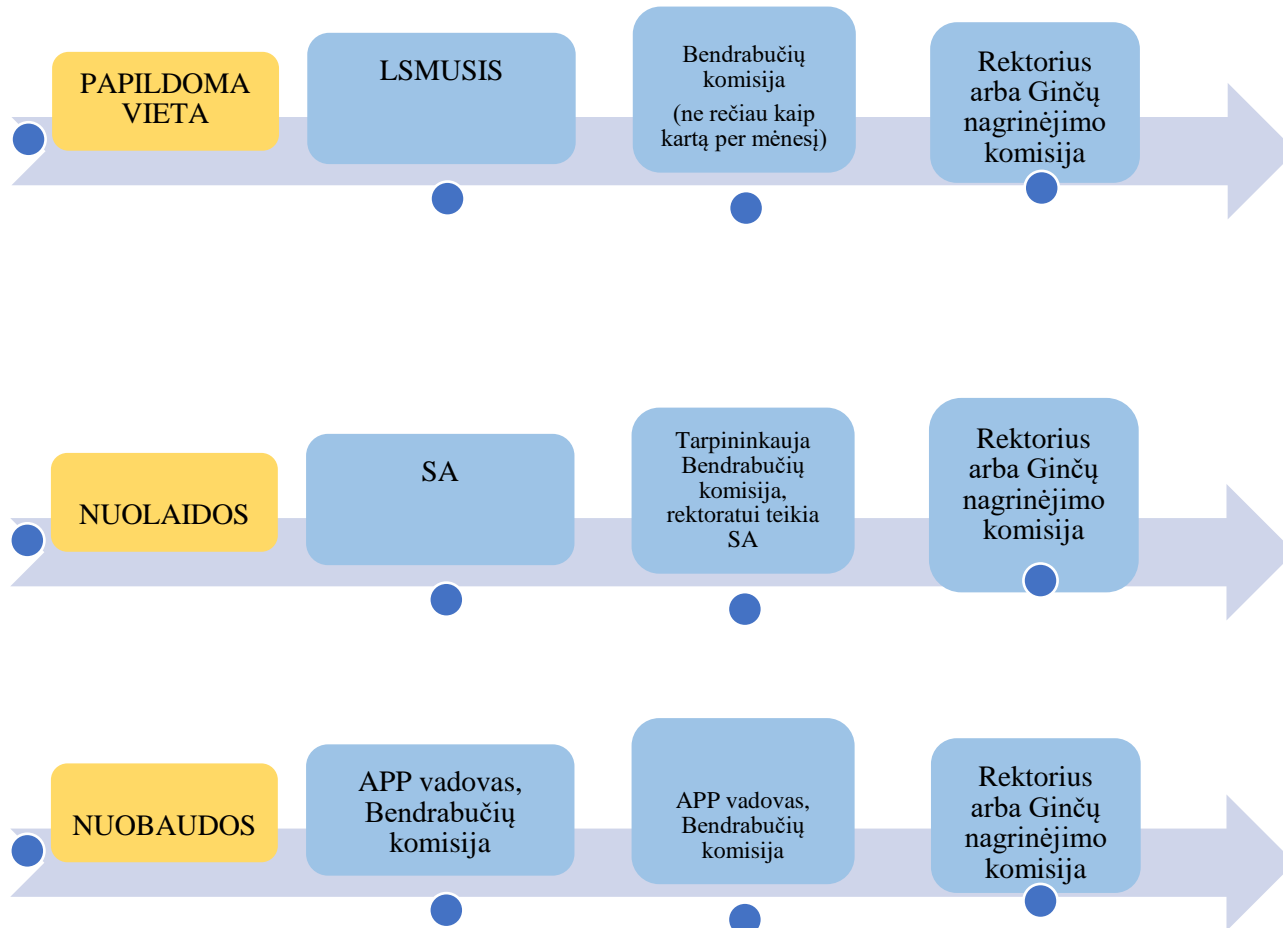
PAPILDOMA VIETA

LSMUSIS

Bendrabučių komisija
(ne rečiau kaip kartą per mėnesį)

Rektorius arba Ginčų nagrinėjimo komisija

NUOLAIDOS

SA

Tarpininkauja Bendrabučių komisija, rektoratui teikia SA

Rektorius arba Ginčų nagrinėjimo komisija

NUOBAUDOS

APP vadovas, Bendrabučių komisija

APP vadovas, Bendrabučių komisija

Rektorius arba Ginčų nagrinėjimo komisija